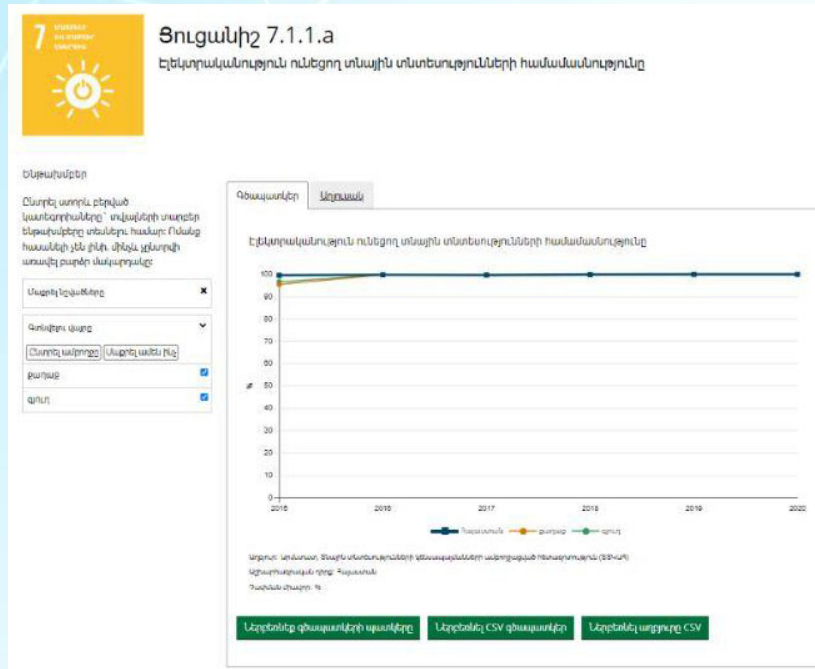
7

Ցուցանիշ 7.1.1.a
Էլեկտրականություն ունեցող տնային տնտեսությունների համամասնությունը

Ենթախմբեր

Ընտրել ստորև բերված կատեգորիաները՝ տվյալների մատչելի ենթախմբերը տեսնելու համար: Ոմանց համաձայն չեն լինի, մինչև չկատարի առավել բարձր մակարդակը:

Մաքրել նշվածները

Բնակավայր վայրը

Ընտրել ամբողջը | Մաքրել ամեն ինչ

քաղաք

գյուղ

Գծապատկեր | Աղյուսակ

Էլեկտրականություն ունեցող տնային տնտեսությունների համամասնությունը

100
90
80
70
60
50
40
30
20
10
0

%

2015 2016 2017 2018 2019 2020

Հայաստան — քաղաք — գյուղ

Աղբյուր: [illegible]

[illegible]

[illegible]

Ներբեռնել գծապատկերի պատկերը | Ներբեռնել CSV գծապատկեր | Ներբեռնել աղյուսակը CSV